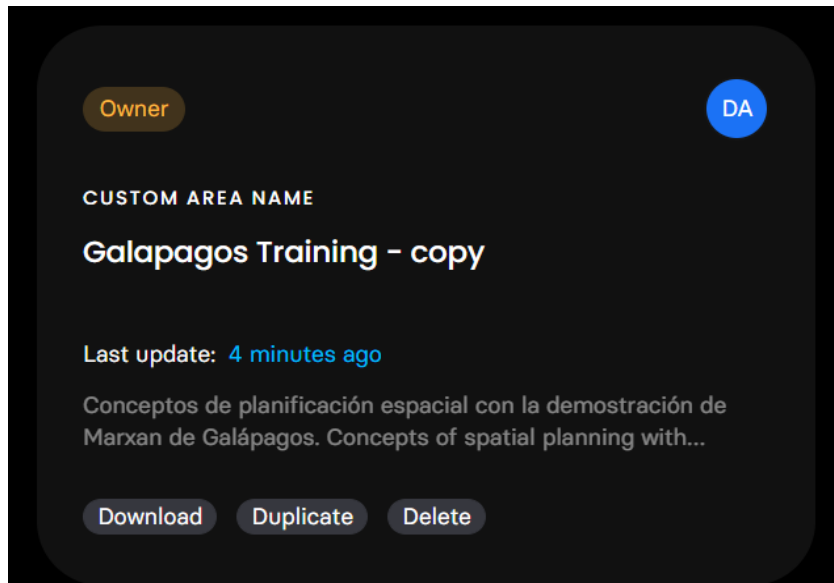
Owner

DA

CUSTOM AREA NAME

Galapagos Training - copy

Last update: 4 minutes ago

Conceptos de planificación espacial con la demostración de Marxan de Galápagos. Concepts of spatial planning with...

Download Duplicate Delete